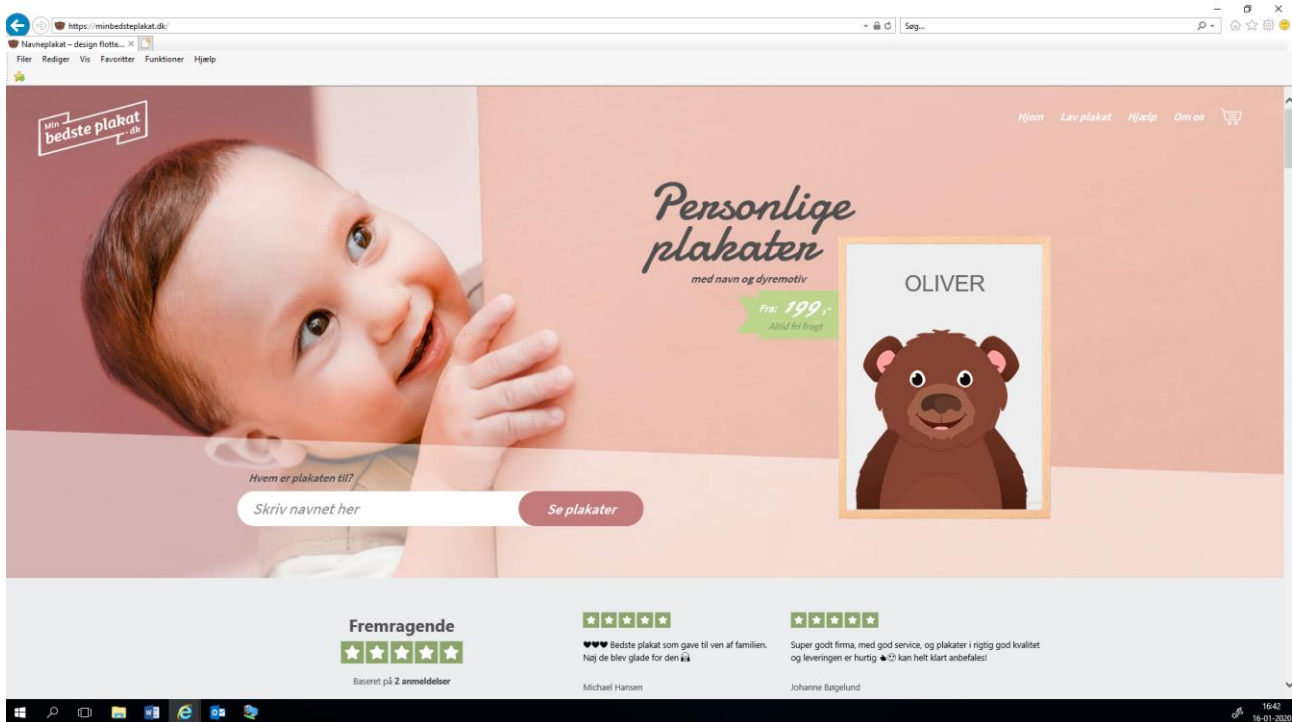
https://minbedsteplakat.dk/
Søg...
Navneplakat – design flotte...
Filer Rediger Vis Favoritter Funktioner Hjælp

Min bedste plakat .dk

Hjem Lav plakat Hjælp Om os

Personlige plakater
med navn og dyremotiv

Fra: 199,-
Altid fri fragt

OLIVER

Hvem er plakaten til?
Skriv navnet her
Se plakater

Fremragende
Baseret på 2 anmeldelser

♥♥♥ Bedste plakat som gave til ven af familien. Nøj de blev glade for den
Michael Hansen

Super godt firma, med god service, og plakater i rigtig god kvalitet og leveringen er hurtig kan helt klart anbefales!
Johanne Bøgelund

16:42
16-01-2020